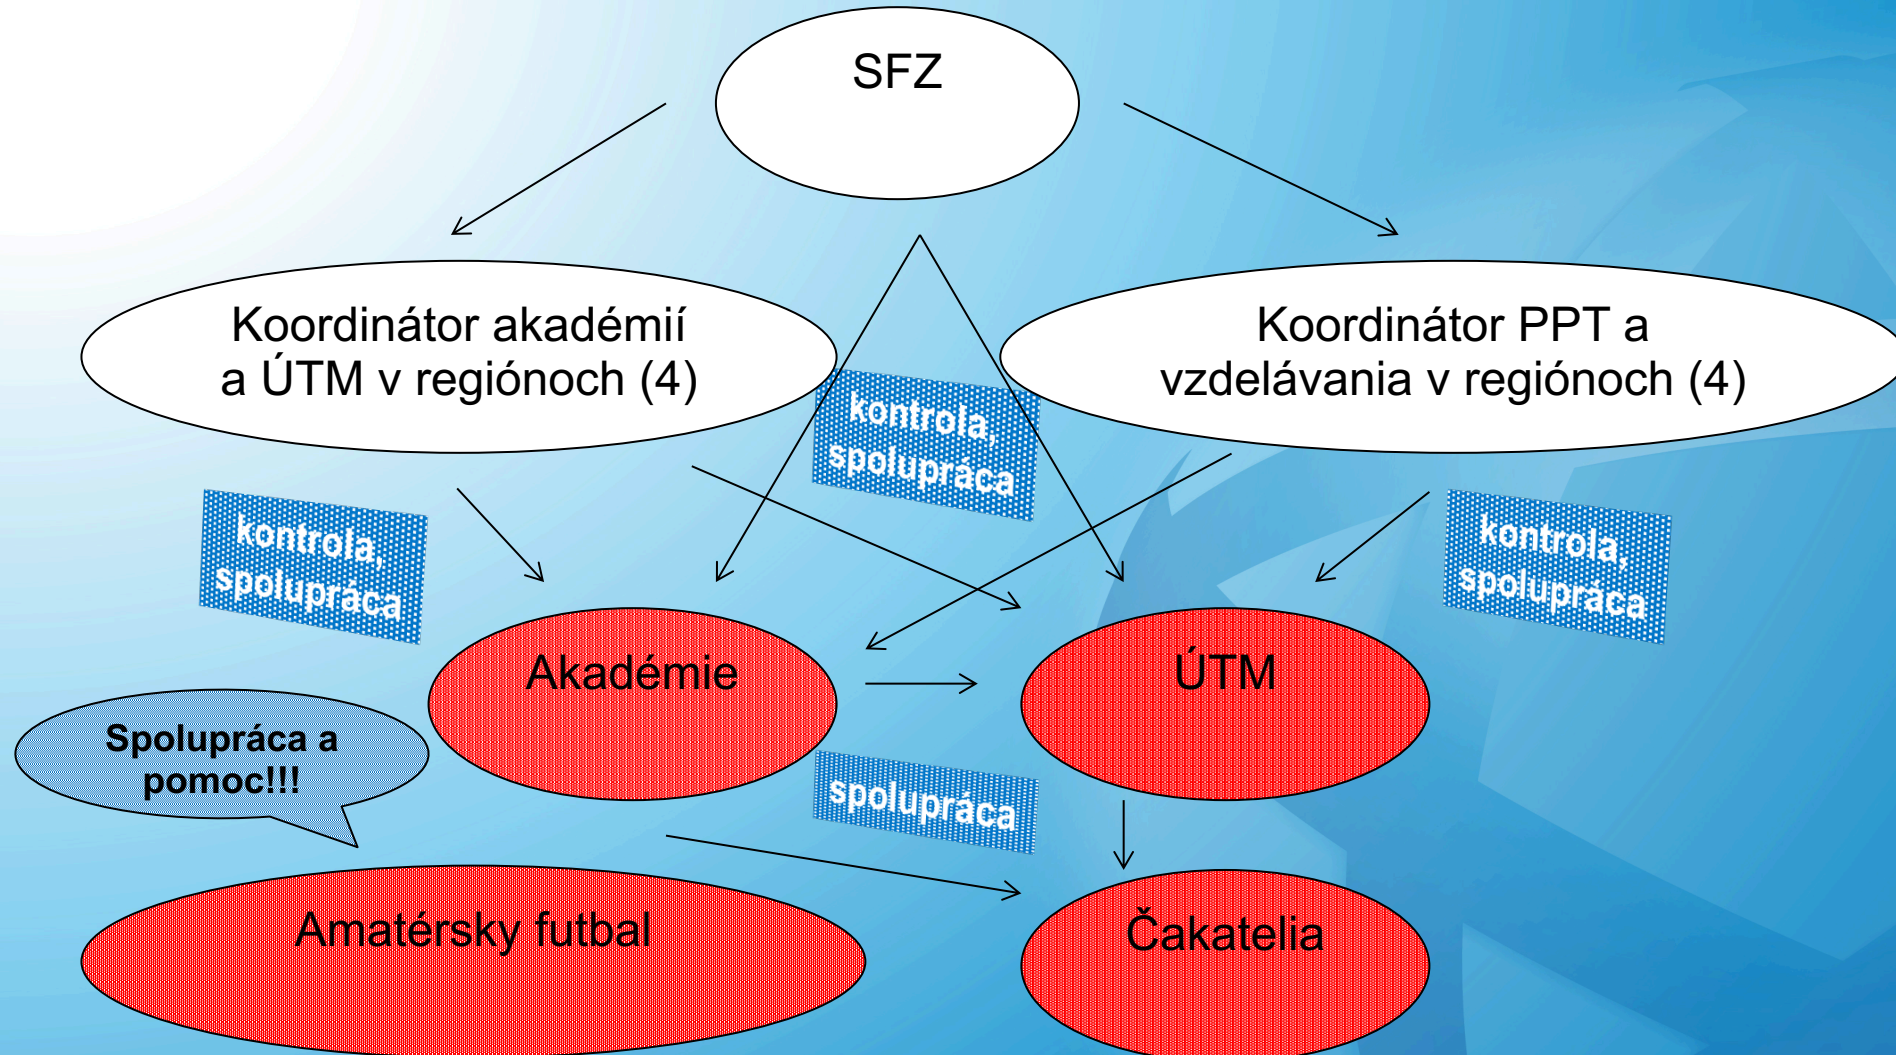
SFZ

Koordinátor akadémií a ÚTM v regiónoch (4)

Koordinátor PPT a vzdelávania v regiónoch (4)

kontrola, spolupráca

kontrola, spolupráca

kontrola, spolupráca

Akadémie

ÚTM

Spolupráca a pomoc!!!

spolupráca

Amatérsky futbal

Čakatelia